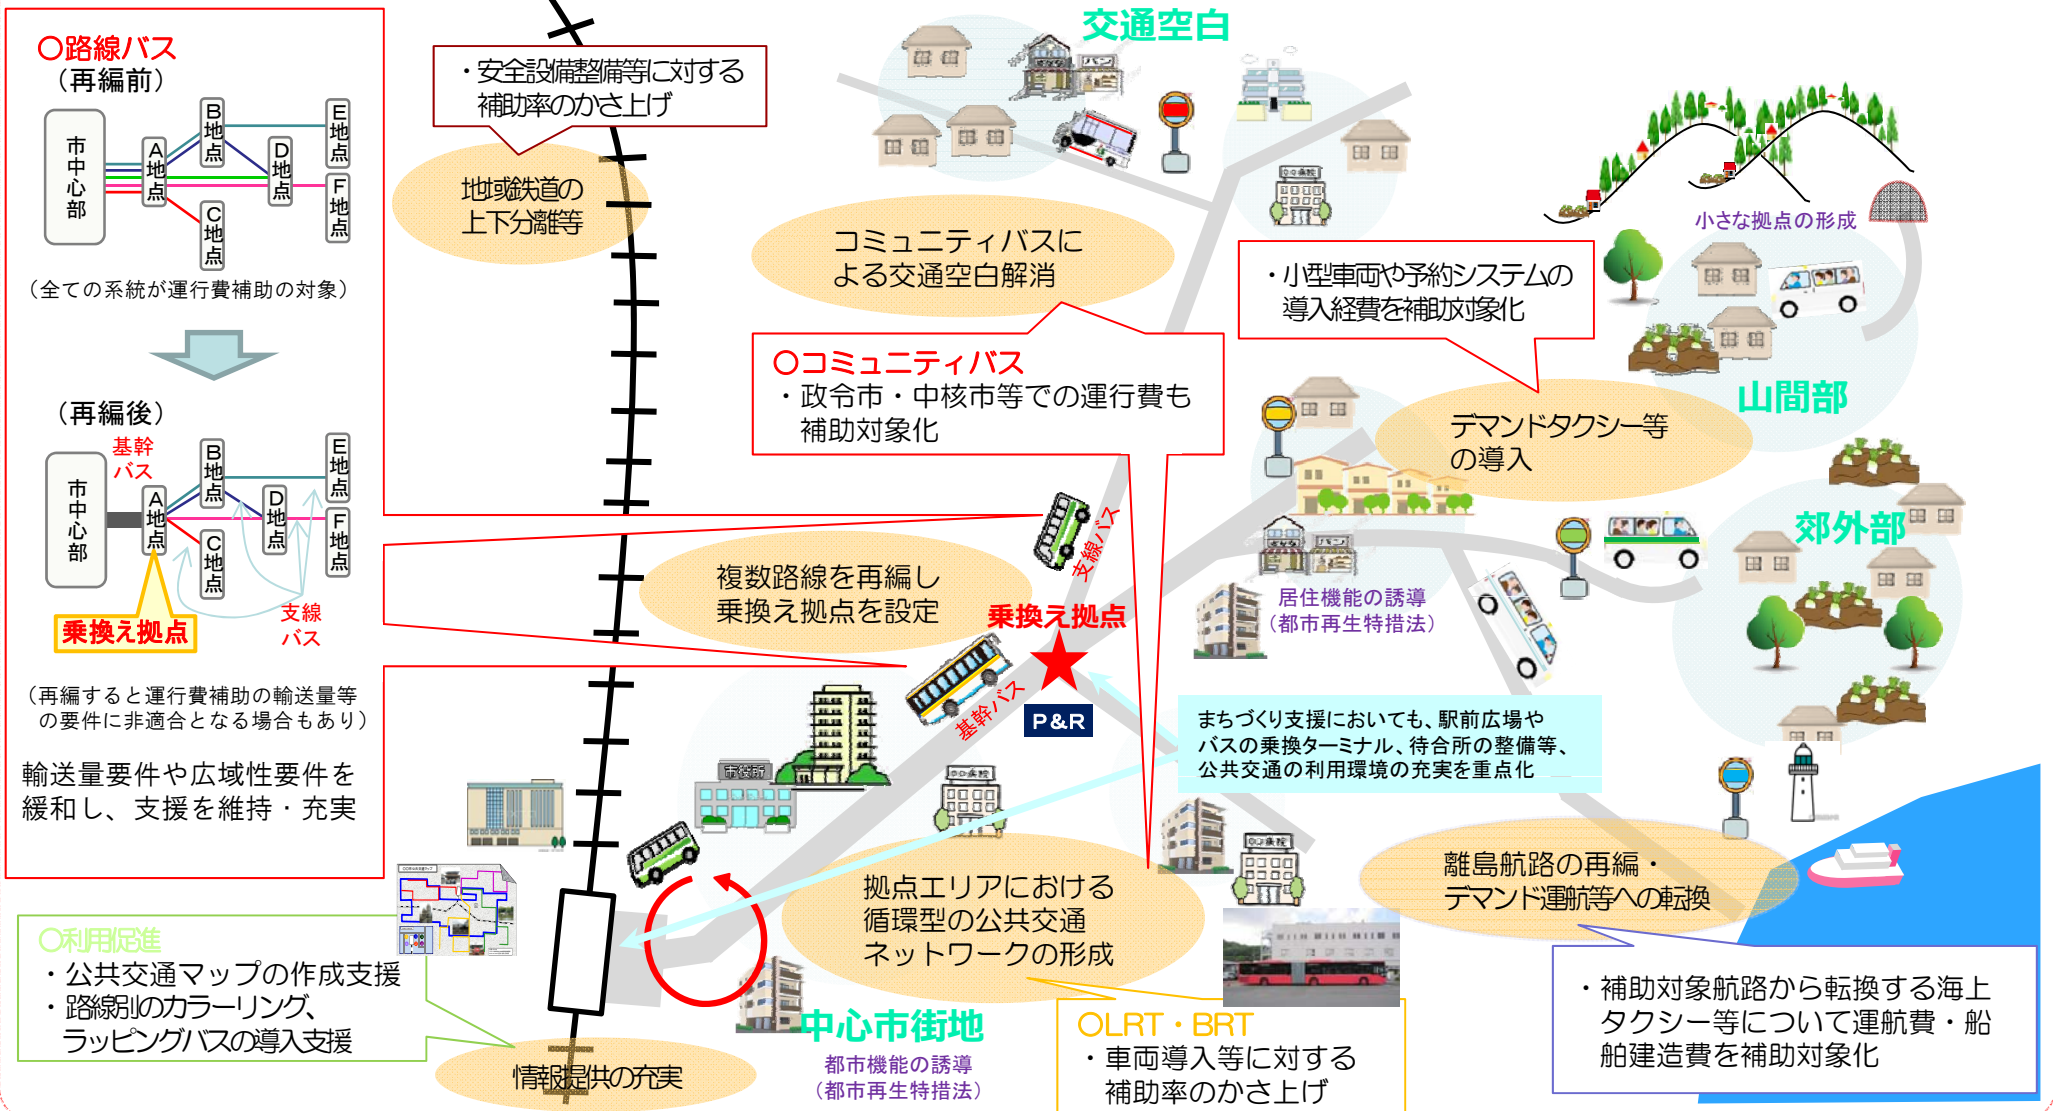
○路線バス
（再編前）

市中心部
A地点
B地点
C地点
D地点
E地点
F地点

（全ての系統が運行費補助の対象）

（再編後）

基幹バス
市中心部
A地点
B地点
C地点
D地点
E地点
F地点
乗換え拠点
支線バス

（再編すると運行費補助の輸送量等の要件に非適合となる場合もあり）

輸送量要件や広域性要件を緩和し、支援を維持・充実

・安全設備整備等に対する補助率のかさ上げ

地域鉄道の上下分離等

交通空白

コミュニティバスによる交通空白解消

○コミュニティバス
・政令市・中核市等での運行費も補助対象化

小さな拠点の形成

・小型車両や予約システムの導入経費を補助対象化

山間部

デマンドタクシー等の導入

郊外部

支線バス

複数路線を再編し乗換え拠点を設定

乗換え拠点

居住機能の誘導
（都市再生特措法）

基幹バス

P&R

まちづくり支援においても、駅前広場やバスの乗換ターミナル、待合所の整備等、公共交通の利用環境の充実を重点化

市役所

拠点エリアにおける循環型の公共交通ネットワークの形成

離島航路の再編・デマンド運航等への転換

○利用促進
・公共交通マップの作成支援
・路線別のカラーリング、ラッピングバスの導入支援

情報提供の充実

中心市街地
都市機能の誘導
（都市再生特措法）

○LRT・BRT
・車両導入等に対する補助率のかさ上げ

・補助対象航路から転換する海上タクシー等について運航費・船舶建造費を補助対象化